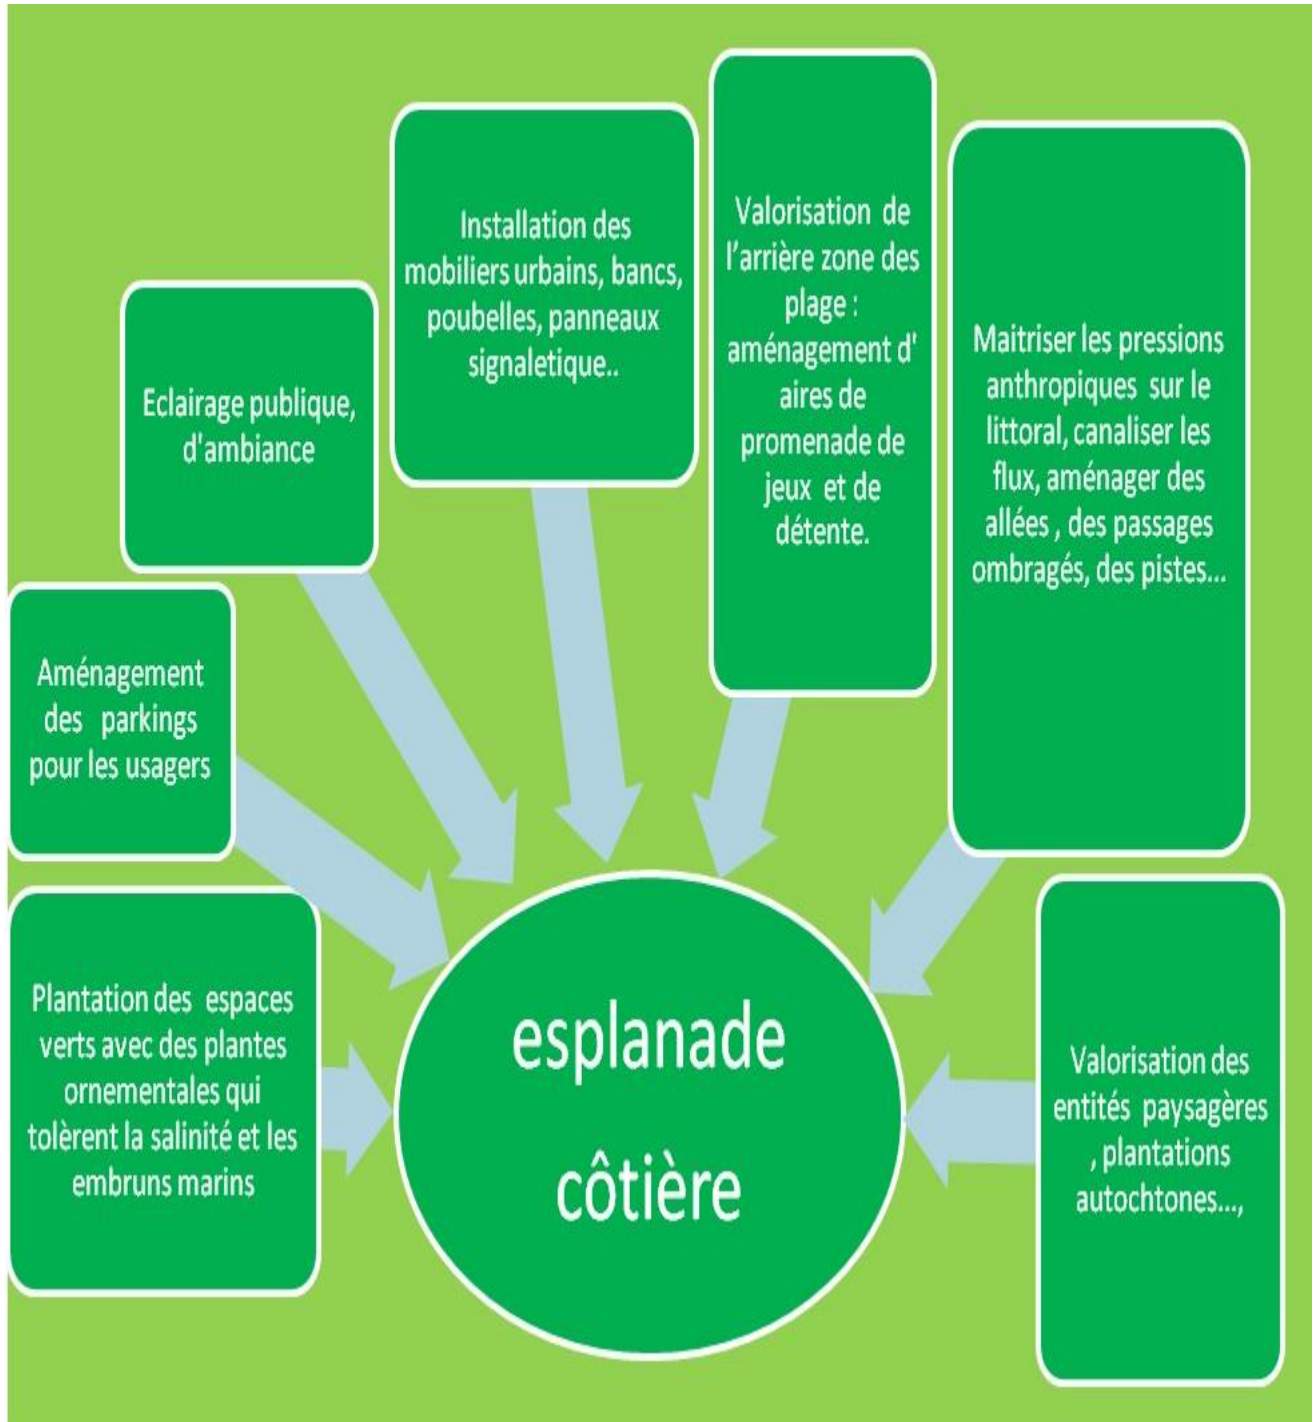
Installation des mobiliers urbains, bancs, poubelles, panneaux signaletique..

Valorisation de l'arrière zone des plage : aménagement d' aires de promenade de jeux et de détente.

Eclairage publique, d'ambiance

Maitriser les pressions anthropiques sur le littoral, canaliser les flux, aménager des allées , des passages ombragés, des pistes...

Aménagement des parkings pour les usagers

Plantation des espaces verts avec des plantes ornementales qui tolèrent la salinité et les embruns marins

esplanade côtière

Valorisation des entités paysagères , plantations autochtones...,